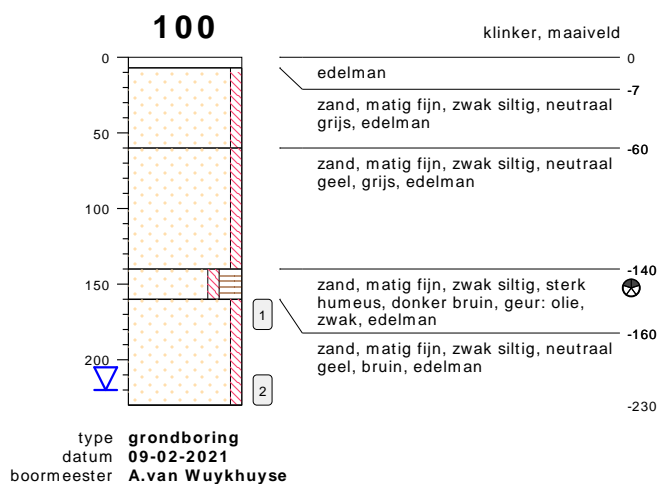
100

klinker, maaiveld

0
50
100
150
200

1
2

0
edelman
-7
zand, matig fijn, zwak siltig, neutraal grijs, edelman
-60
zand, matig fijn, zwak siltig, neutraal geel, grijs, edelman
-140
zand, matig fijn, zwak siltig, sterk humeus, donker bruin, geur: olie, zwak, edelman
-160
zand, matig fijn, zwak siltig, neutraal geel, bruin, edelman
-230

type **grondboring**
datum **09-02-2021**
boormeester **A.van Wuykhuyse**